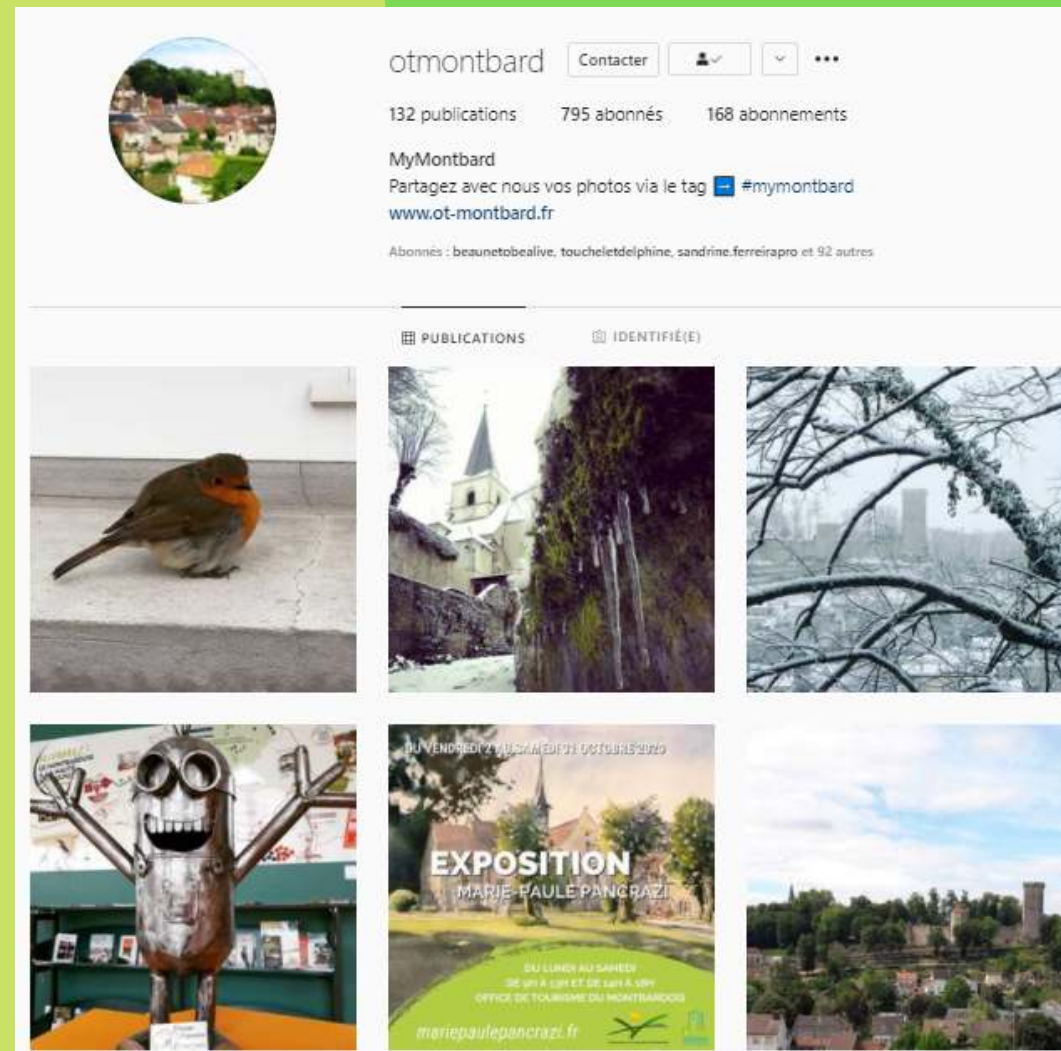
otmontbard Contacter •••

132 publications 795 abonnés 168 abonnements

MyMontbard
Partagez avec nous vos photos via le tag ➡ #mymontbard
www.ot-montbard.fr

Abonnés : beaunetobealive, toucheletdelphine, sandrine.ferreirapro et 92 autres

PUBLICATIONS IDENTIFIÉ(E)

DU VENDREDI 2 AU SAMEDI 31 OCTOBRE 2020
EXPOSITION
MARIE-PAULE PANCRAZI
DU LUNDI AU SAMEDI
DE 9H À 13H ET DE 14H À 18H
OFFICE DE TOURISME DU MONTBARDOIS
mariepaulepancrazi.fr